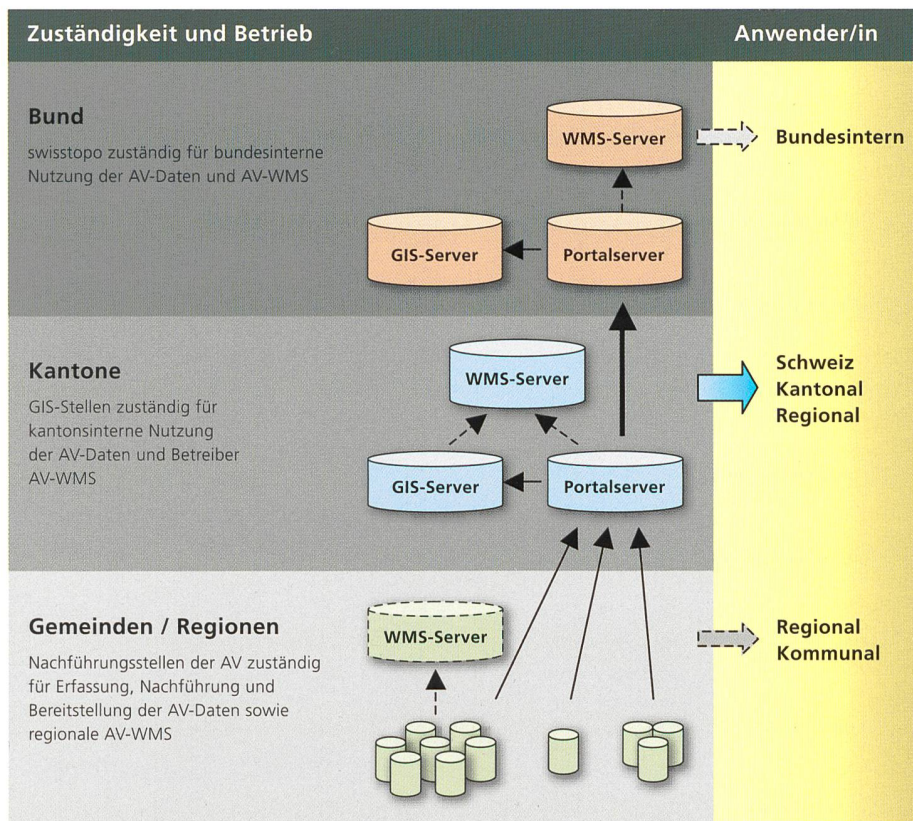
Zuständigkeit und Betrieb

Anwender/in

Bund

swisstopo zuständig für bundesinterne Nutzung der AV-Daten und AV-WMS

WMS-Server

Bundesintern

GIS-Server

Portalserver

Kantone

GIS-Stellen zuständig für kantonsinterne Nutzung der AV-Daten und Betreiber AV-WMS

WMS-Server

Schweiz
Kantonal
Regional

GIS-Server

Portalserver

Gemeinden / Regionen

Nachführungsstellen der AV zuständig für Erfassung, Nachführung und Bereitstellung der AV-Daten sowie regionale AV-WMS

WMS-Server

Regional
Kommunal